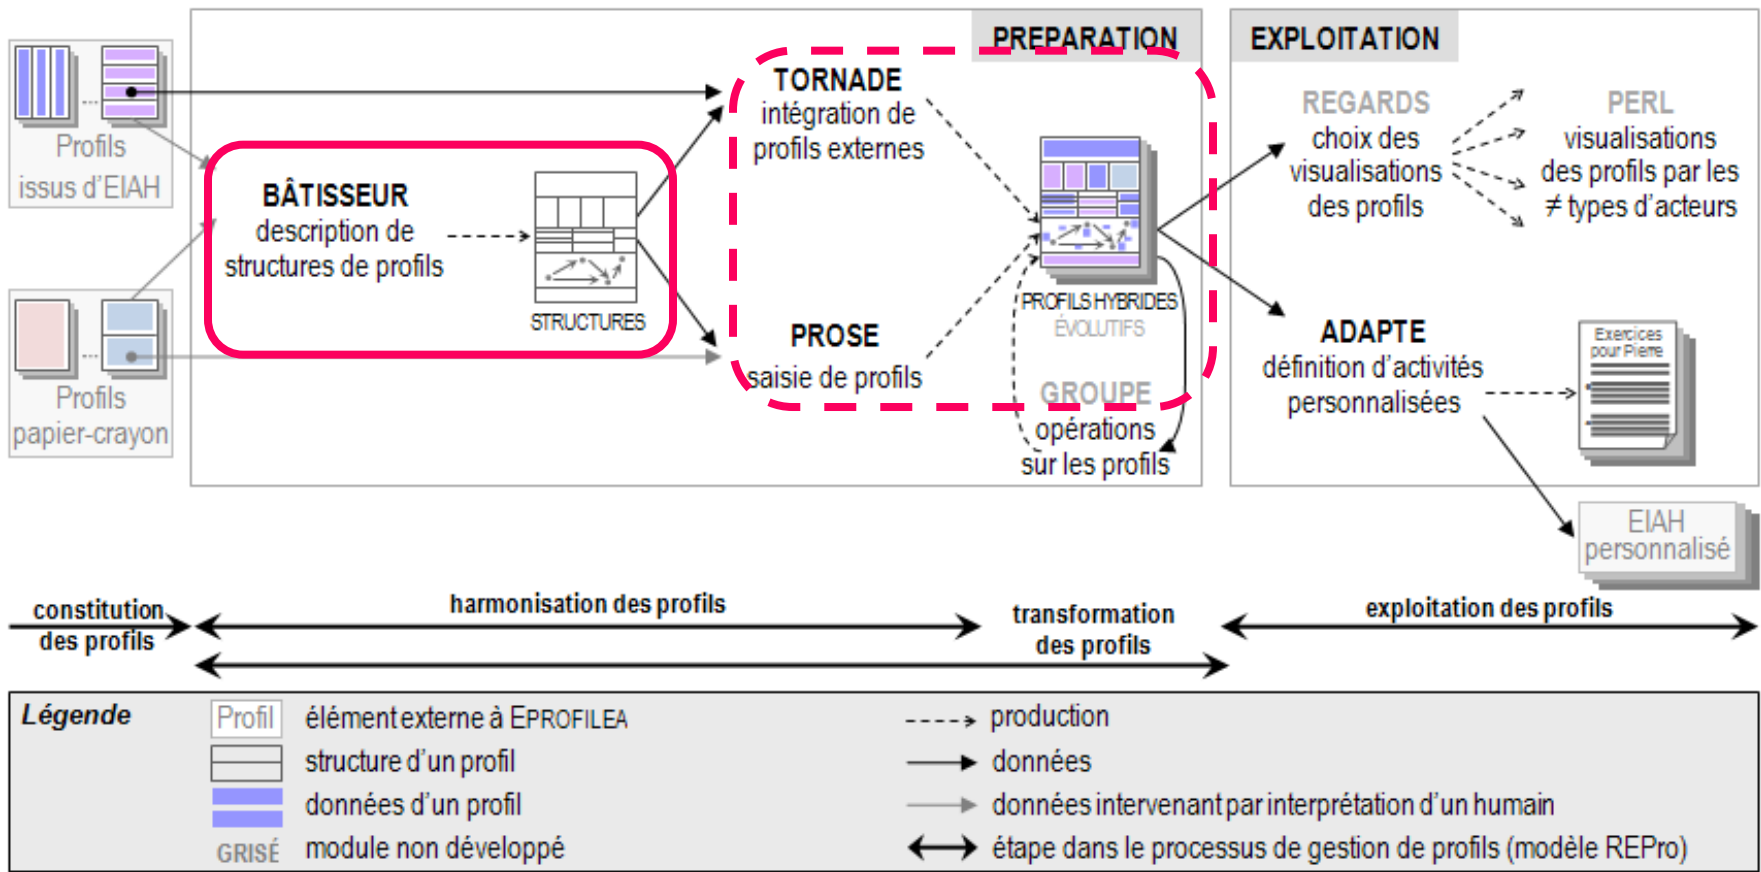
PREPARATION

EXPLOITATION

Profils issus d'EIAH

Profils papier-crayon

BÂTISSEUR
description de structures de profils

STRUCTURES

TORNADE
intégration de profils externes

PROSE
saisie de profils

PROFILS HYBRIDES
ÉVOLUTIFS

GROUPE
opérations sur les profils

REGARDS
choix des visualisations des profils

PERL
visualisations des profils par les ≠ types d'acteurs

ADAPTE
définition d'activités personnalisées

Exercices pour Pierre

EIAH personnalisé

constitution des profils

harmonisation des profils

transformation des profils

exploitation des profils

Légende

Profil élément externe à EPROFILEA

structure d'un profil

données d'un profil

GRISÉ module non développé

production

données

données intervenant par interprétation d'un humain

étape dans le processus de gestion de profils (modèle REPro)